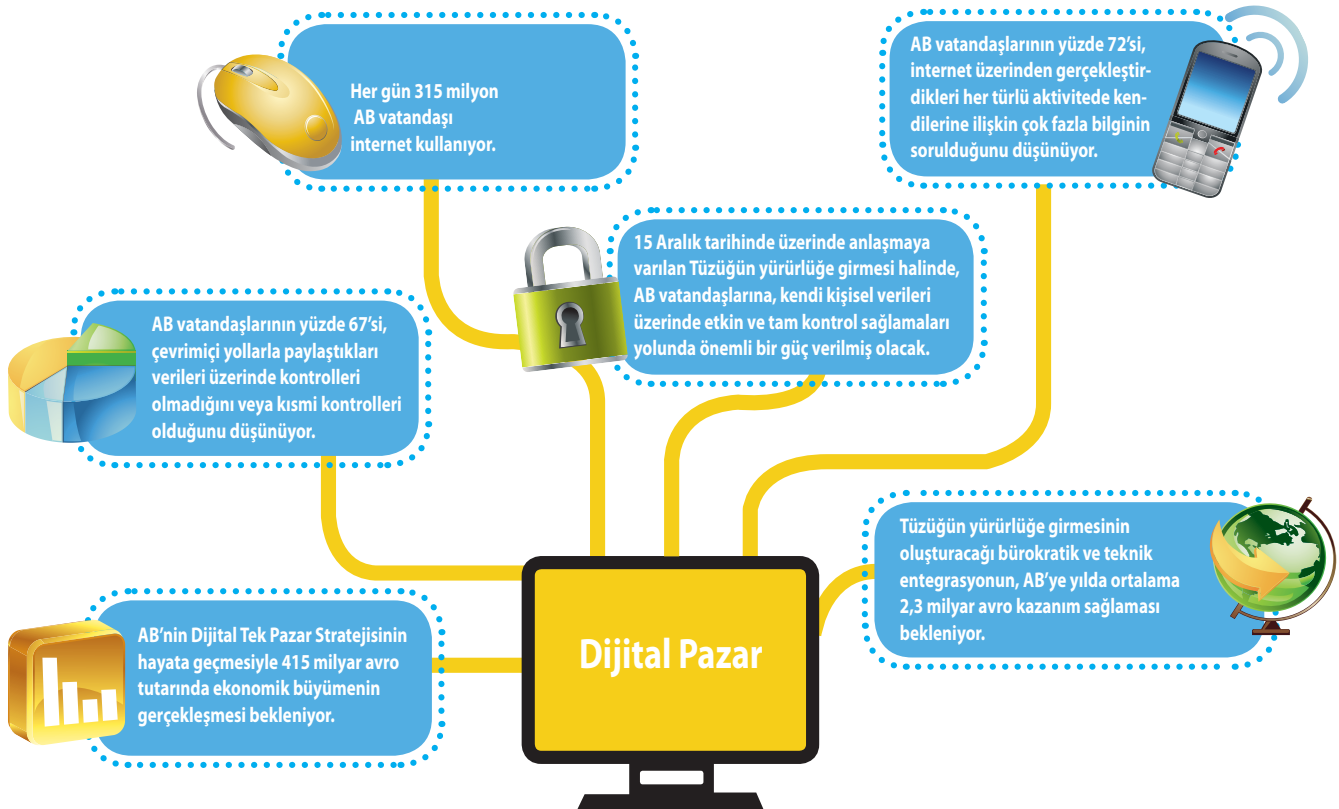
Her gün 315 milyon AB vatandaşı internet kullanıyor.

AB vatandaşlarının yüzde 72'si, internet üzerinden gerçekleştirdikleri her türlü aktivitede kendilerine ilişkin çok fazla bilginin sorulduğunu düşünüyor.

15 Aralık tarihinde üzerinde anlaşmaya varılan Tüzüğün yürürlüğe girmesi halinde, AB vatandaşlarına, kendi kişisel verileri üzerinde etkin ve tam kontrol sağlamaları yolunda önemli bir güç verilmiş olacak.

AB vatandaşlarının yüzde 67'si, çevrimiçi yollarla paylaştıkları verileri üzerinde kontrolleri olmadığını veya kısmi kontrolleri olduğunu düşünüyor.

Tüzüğün yürürlüğe girmesinin oluşturacağı bürokratik ve teknik entegrasyonun, AB'ye yılda ortalama 2,3 milyar avro kazanım sağlaması bekleniyor.

AB'nin Dijital Tek Pazar Stratejisinin hayata geçmesiyle 415 milyar avro tutarında ekonomik büyümenin gerçekleşmesi bekleniyor.

Dijital Pazar